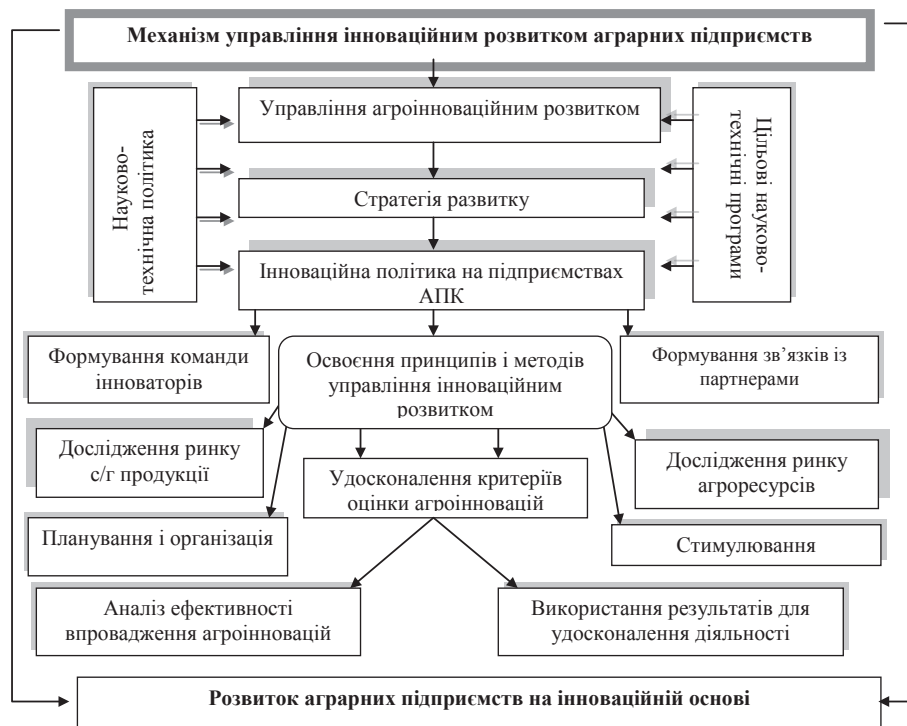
Механізм управління інноваційним розвитком аграрних підприємств

Управління агроінноваційним розвитком

Науково-технічна політика

Цільові науково-технічні програми

Стратегія развитку

Інноваційна політика на підприємствах АПК

Формування команди інноваторів

Освоєння принципів і методів управління інноваційним розвитком

Формування зв'язків із партнерами

Дослідження ринку с/г продукції

Удосконалення критеріїв оцінки агроінновацій

Дослідження ринку агроресурсів

Планування і організація

Стимулювання

Аналіз ефективності впровадження агроінновацій

Використання результатів для удосконалення діяльності

Розвиток аграрних підприємств на інноваційній основі